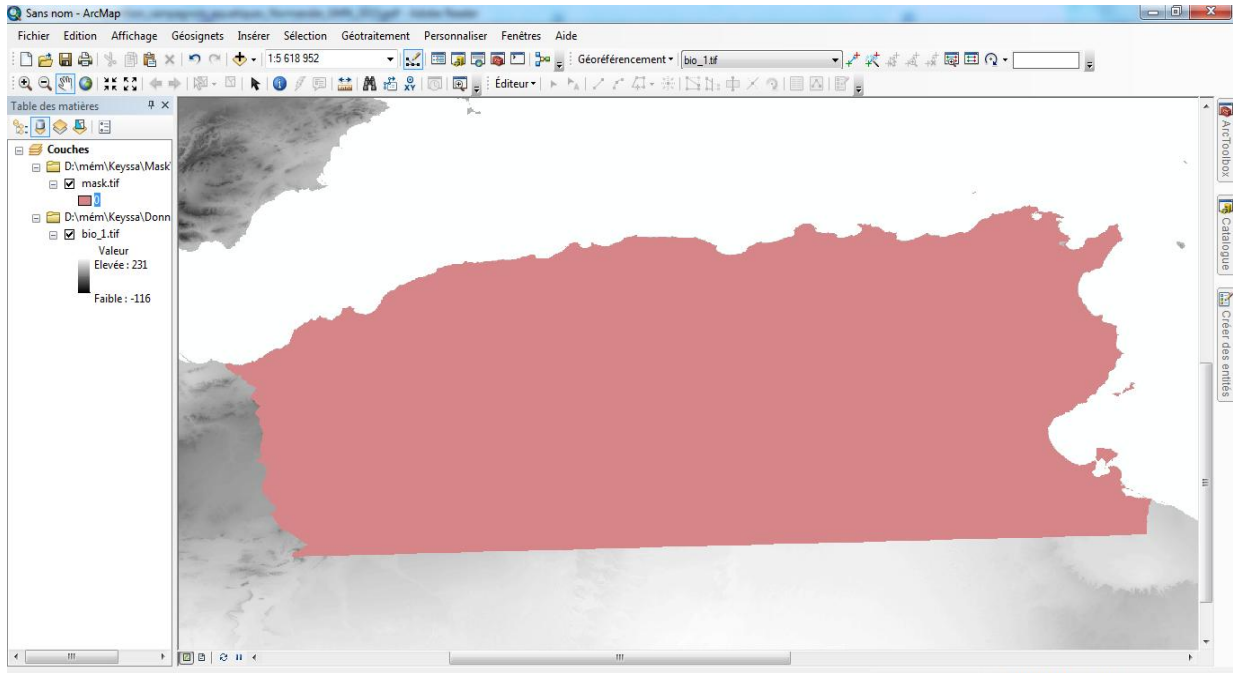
Sans nom - ArcMap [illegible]

Fichier Edition Affichage Géosignets Insérer Sélection Géotraitement Personnaliser Fenêtres Aide

1:5 618 952

Géoréférencement ▾ bio_1.tif

Éditeur ▾

Table des matières

Couches
D:\mém\Keyssa\Mask
mask.tif
0
D:\mém\Keyssa\Donn
bio_1.tif
Valeur
Elevée : 231
Faible : -116

ArcToolbox
Catalogue
Créer des entités